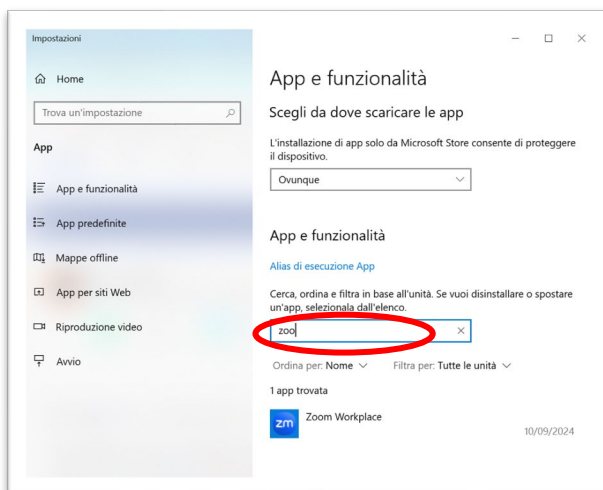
Impostazioni

Home

Trova un'impostazione

App

App e funzionalità

App predefinite

Mappe offline

App per siti Web

Riproduzione video

Avvio

App e funzionalità

Scegli da dove scaricare le app

L'installazione di app solo da Microsoft Store consente di proteggere il dispositivo.

Ovunque

App e funzionalità

Alias di esecuzione App

Cerca, ordina e filtra in base all'unità. Se vuoi disinstallare o spostare un'app, selezionala dall'elenco.

zoo

Ordina per: Nome

Filtra per: Tutte le unità

1 app trovata

zm

Zoom Workplace

10/09/2024